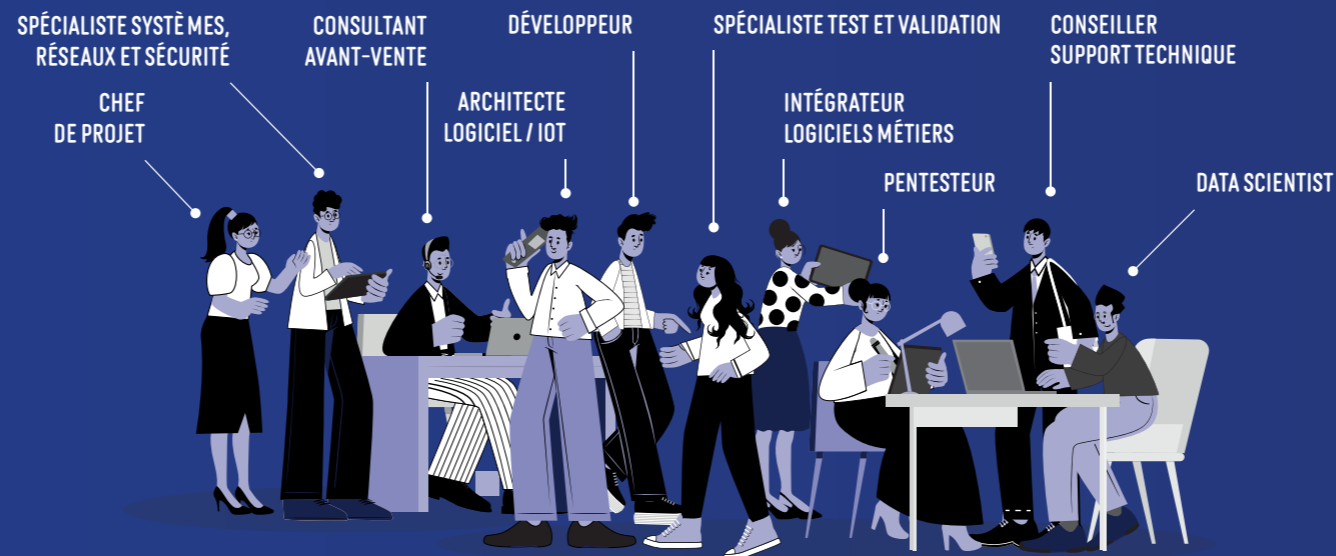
SPÉCIALISTE SYSTÈ MES, RÉSEAUX ET SÉCURITÉ

CHEF DE PROJET

CONSULTANT AVANT-VENTE

ARCHITECTE LOGICIEL / IOT

DÉVELOPPEUR

SPÉCIALISTE TEST ET VALIDATION

INTÉGRATEUR LOGICIELS MÉTIERS

PENTESTEUR

CONSEILLER SUPPORT TECHNIQUE

DATA SCIENTIST